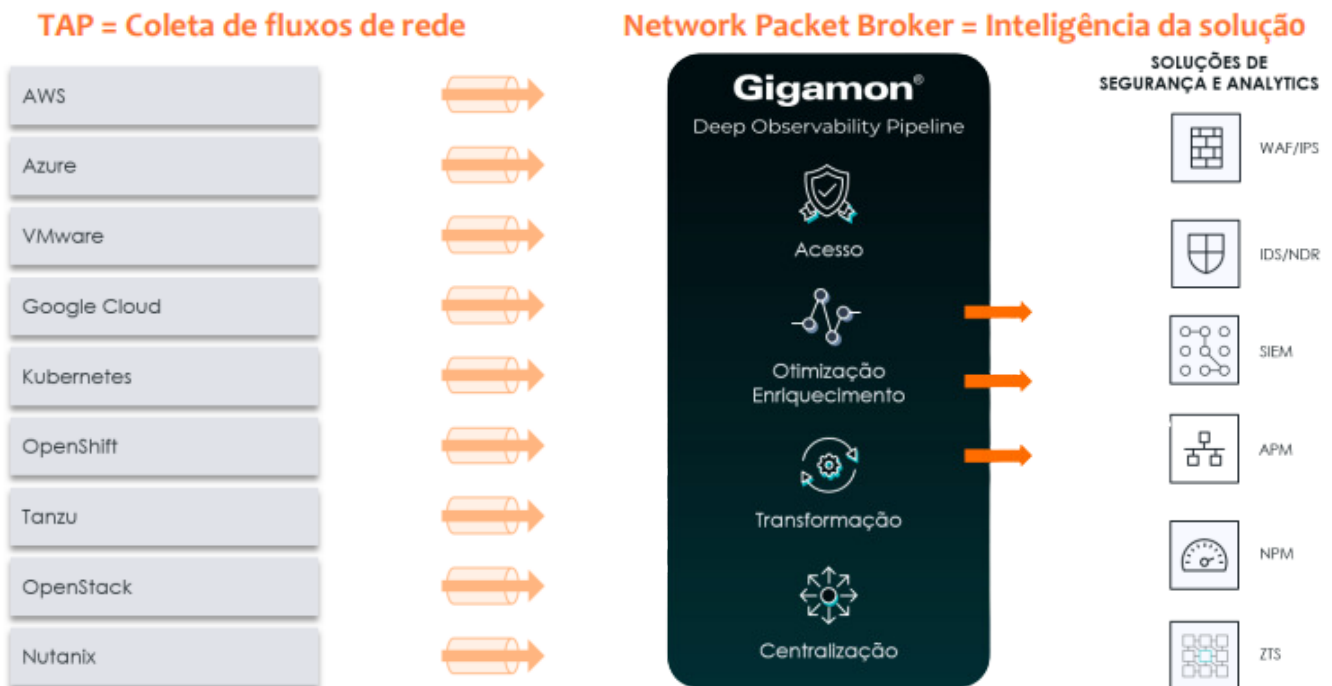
TAP = Coleta de fluxos de rede

AWS

Azure

VMware

Google Cloud

Kubernetes

OpenShift

Tanzu

OpenStack

Nutanix

Network Packet Broker = Inteligência da solução

Gigamon®

Deep Observability Pipeline

Acesso

Otimização
Enriquecimento

Transformação

Centralização

SOLUÇÕES DE
SEGURANÇA E ANALYTICS

WAF/IPS

IDS/NDR

SIEM

APM

NPM

ZTS